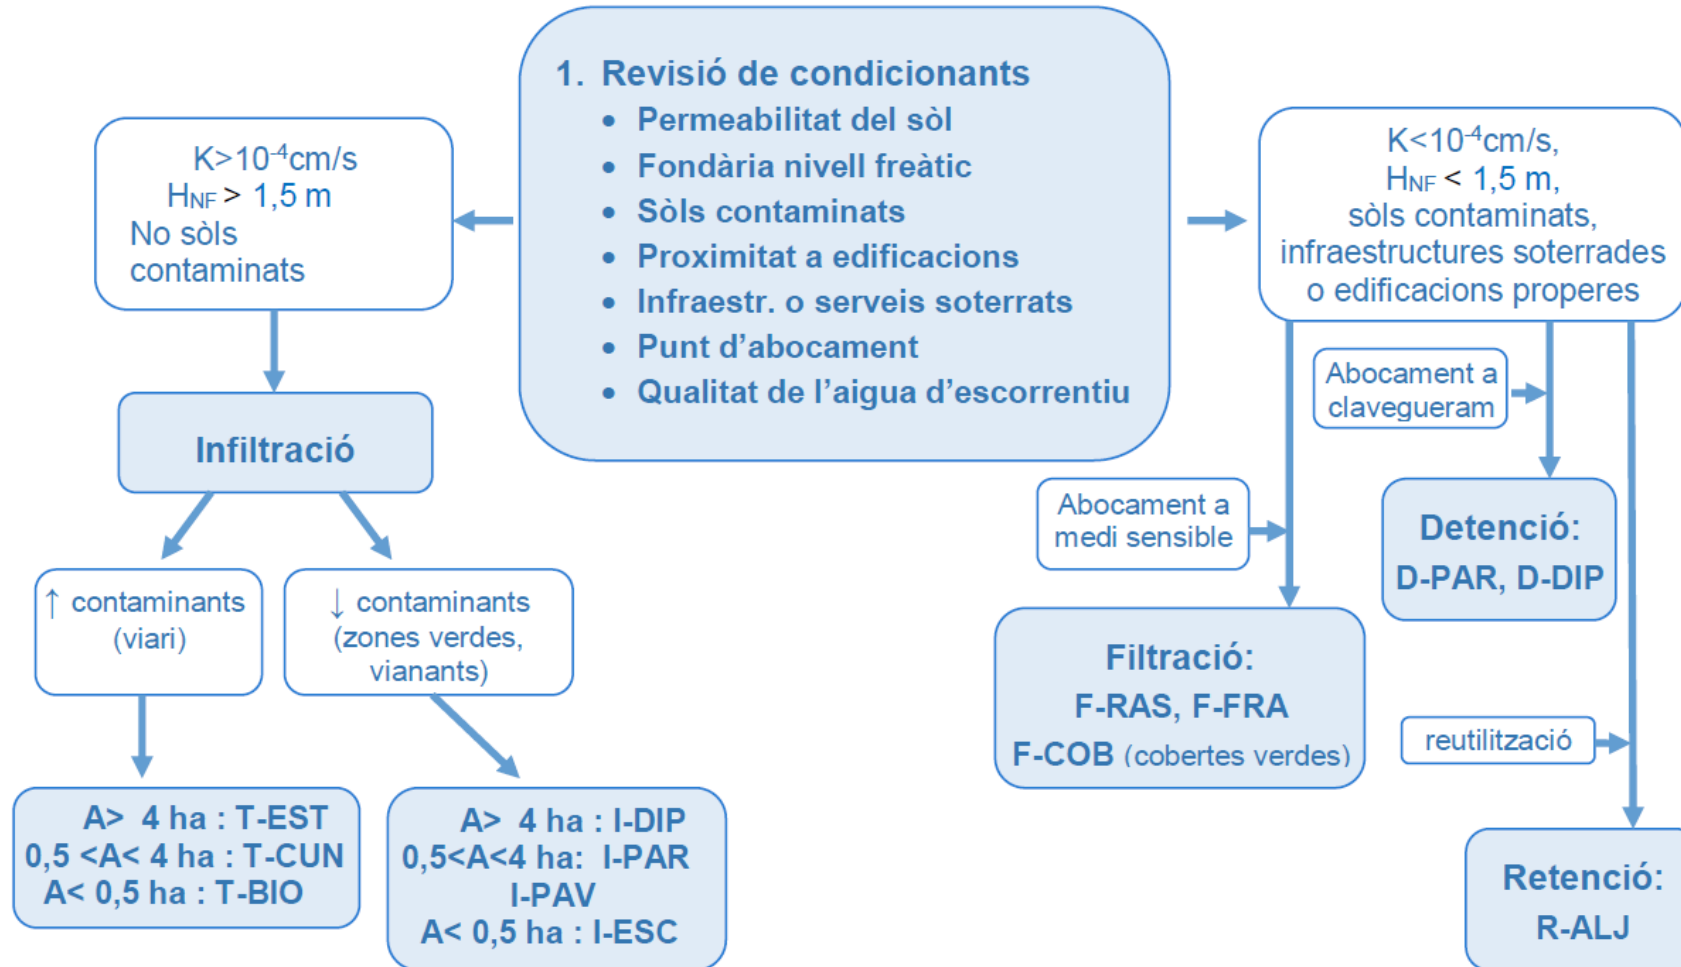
1. Revisió de condicionants
- Permeabilitat del sòl
- Fondària nivell freàtic
- Sòls contaminats
- Proximitat a edificacions
- Infraestr. o serveis soterrats
- Punt d'abocament
- Qualitat de l'aigua d'escorrentiu

$K>10^{-4}$cm/s
$H_{NF}$ > 1,5 m
No sòls contaminats

Infiltració

↑ contaminants (viari)

↓ contaminants (zones verdes, vianants)

A> 4 ha : T-EST
0,5 <A< 4 ha : T-CUN
A< 0,5 ha : T-BIO

A> 4 ha : I-DIP
0,5<A<4 ha: I-PAR
I-PAV
A< 0,5 ha : I-ESC

$K<10^{-4}$cm/s,
$H_{NF}$ < 1,5 m,
sòls contaminats,
infraestructures soterrades
o edificacions properes

Abocament a clavegueram

Abocament a medi sensible

Detenció:
D-PAR, D-DIP

Filtració:
F-RAS, F-FRA
F-COB (cobertes verdes)

reutilització

Retenció:
R-ALJ